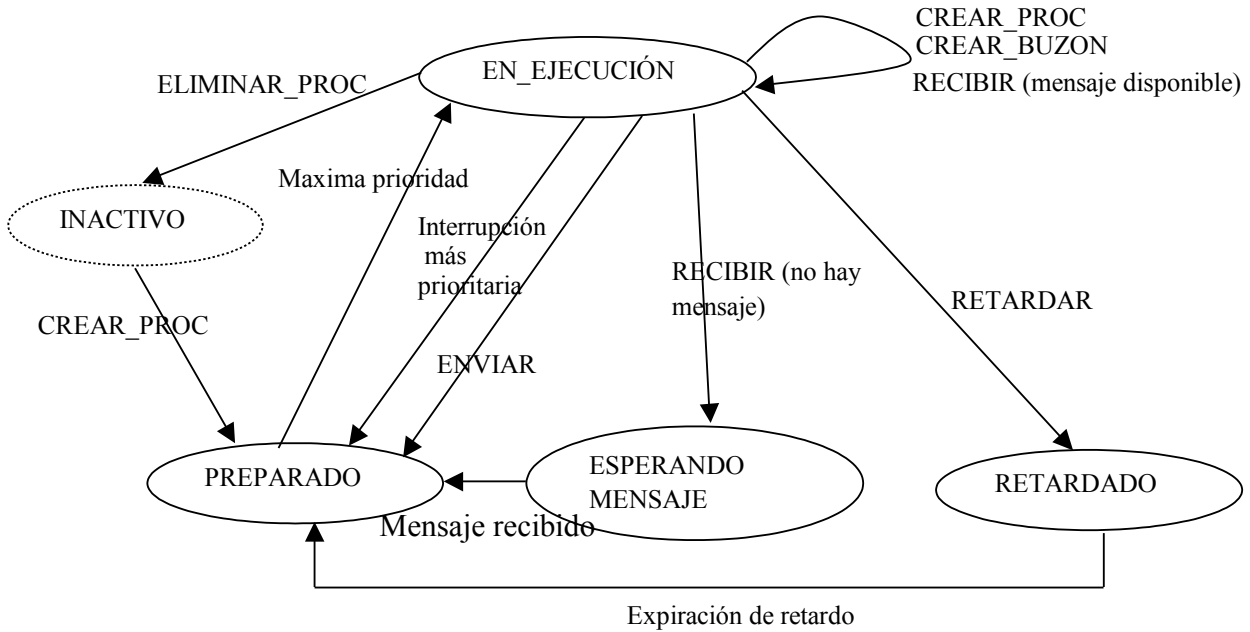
CREAR_PROC
CREAR_BUZON
RECIBIR (mensaje disponible)

ELIMINAR_PROC

EN_EJECUCIÓN

INACTIVO

Maxima prioridad

Interrupción más prioritaria

RECIBIR (no hay mensaje)

RETARDAR

CREAR_PROC

ENVIAR

PREPARADO

ESPERANDO MENSAJE

RETARDADO

Mensaje recibido

Expiración de retardo